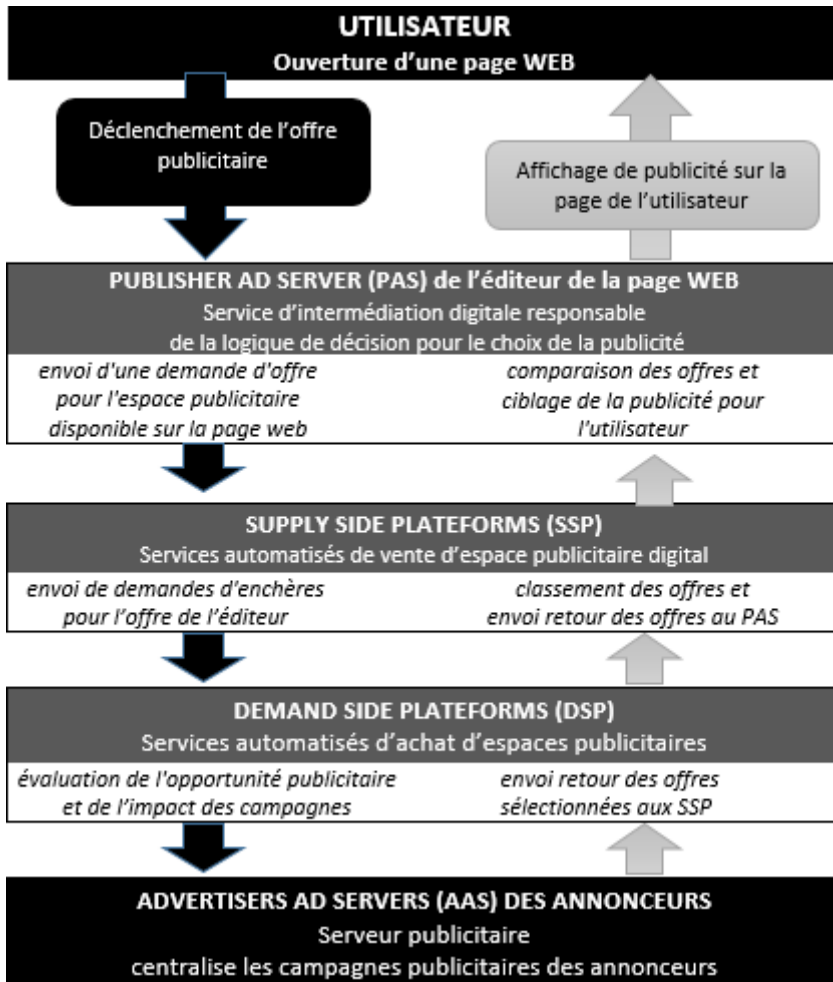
UTILISATEUR
Ouverture d'une page WEB

Déclenchement de l'offre publicitaire

Affichage de publicité sur la page de l'utilisateur

PUBLISHER AD SERVER (PAS) de l'éditeur de la page WEB
Service d'intermédiation digitale responsable de la logique de décision pour le choix de la publicité

envoi d'une demande d'offre pour l'espace publicitaire disponible sur la page web

comparaison des offres et ciblage de la publicité pour l'utilisateur

SUPPLY SIDE PLATEFORMS (SSP)
Services automatisés de vente d'espace publicitaire digital

envoi de demandes d'enchères pour l'offre de l'éditeur

classement des offres et envoi retour des offres au PAS

DEMAND SIDE PLATEFORMS (DSP)
Services automatisés d'achat d'espaces publicitaires

évaluation de l'opportunité publicitaire et de l'impact des campagnes

envoi retour des offres sélectionnées aux SSP

ADVERTISERS AD SERVERS (AAS) DES ANNONCEURS
Serveur publicitaire
centralise les campagnes publicitaires des annonceurs